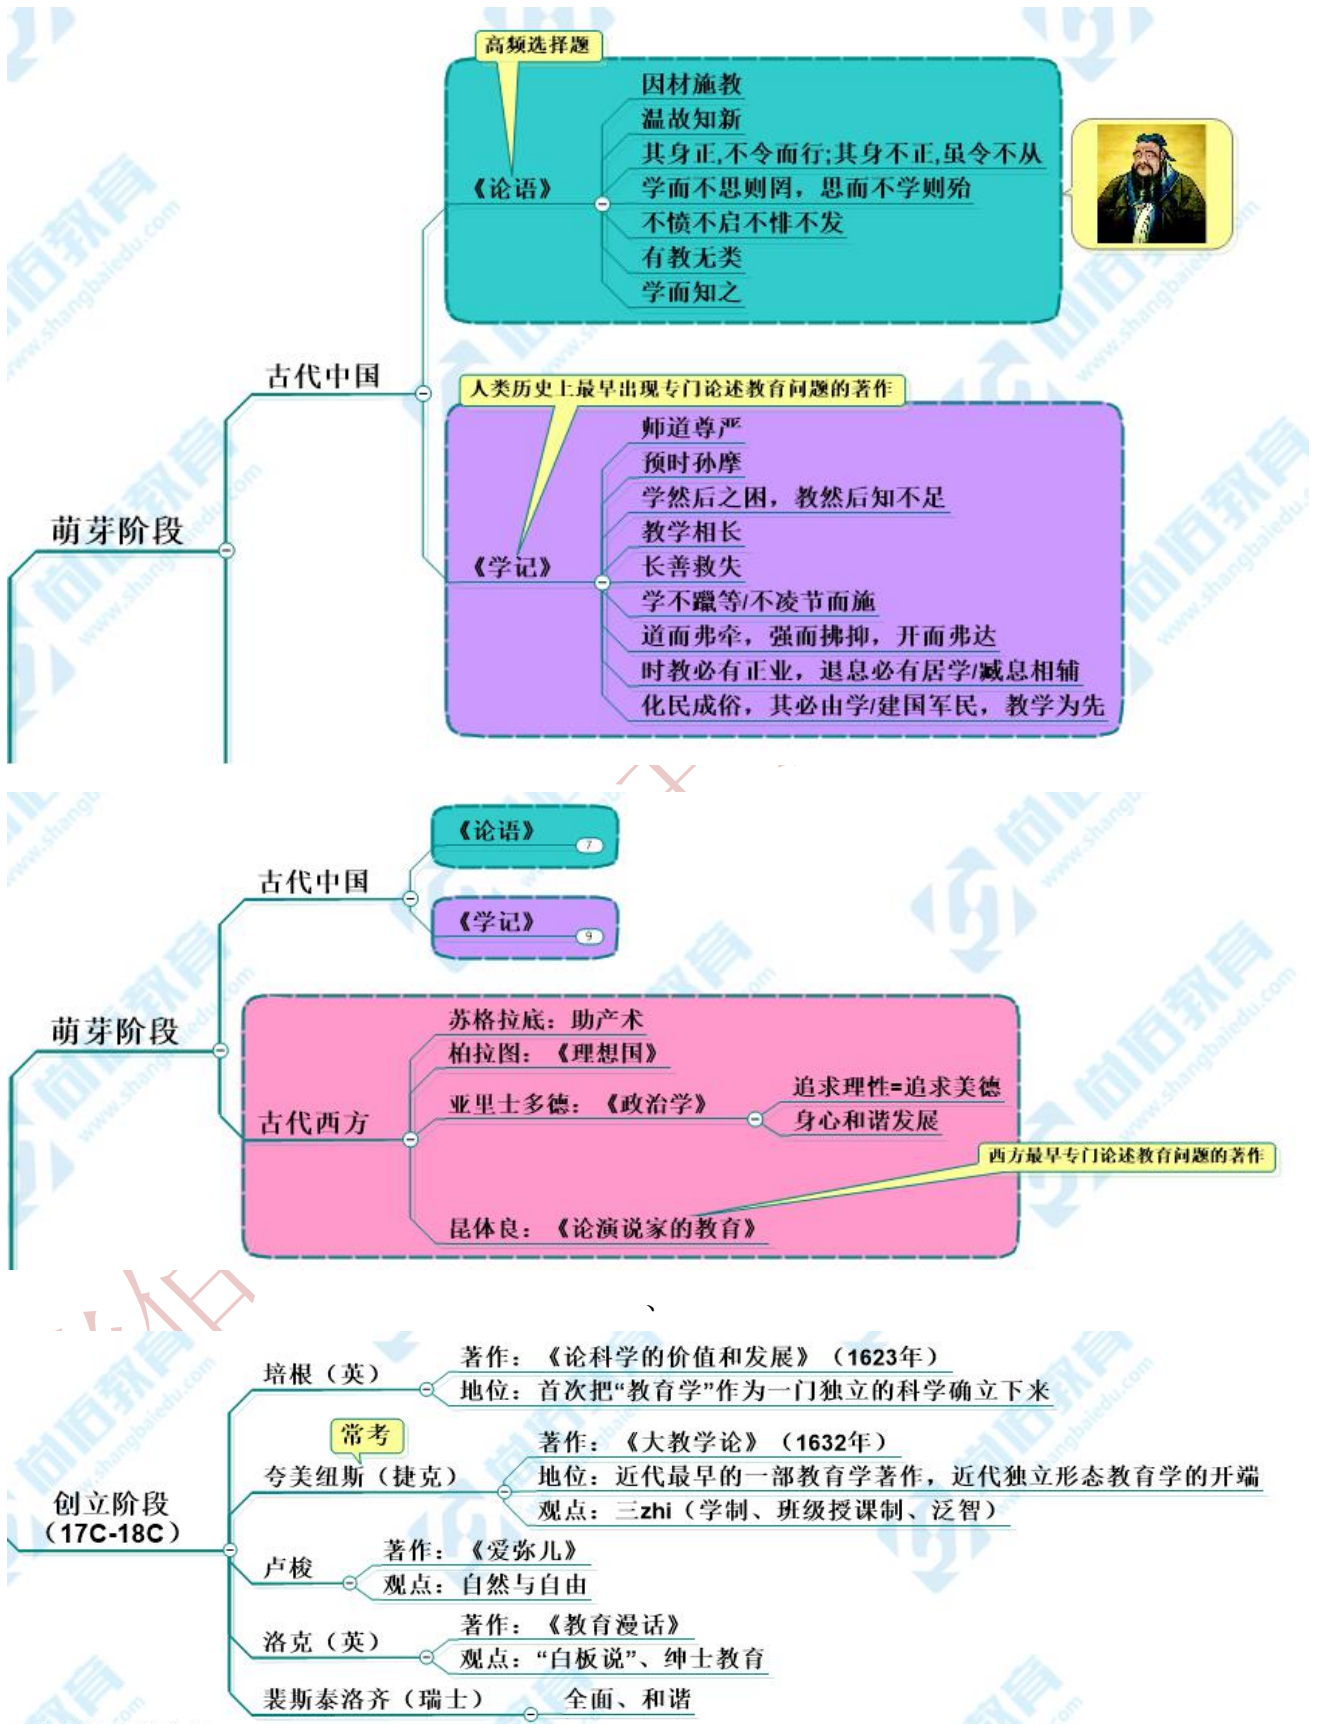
高频选择题

《论语》
因材施教
温故知新
其身正,不令而行;其身不正,虽令不从
学而不思则罔，思而不学则殆
不愤不启不悱不发
有教无类
学而知之

萌芽阶段
古代中国

人类历史上最早出现专门论述教育问题的著作

《学记》
师道尊严
预时孙摩
学然后之困，教然后知不足
教学相长
长善救失
学不躐等/不凌节而施
道而弗牵，强而弗抑，开而弗达
时教必有正业，退息必有居学/藏息相辅
化民成俗，其必由学/建国军民，教学为先

萌芽阶段
古代中国
《论语》 7
《学记》 9

古代西方
苏格拉底：助产术
柏拉图：《理想国》
亚里士多德：《政治学》
追求理性=追求美德
身心和谐发展
西方最早专门论述教育问题的著作
昆体良：《论演说家的教育》

创立阶段
（17C-18C）
培根（英）
著作：《论科学的价值和发展》（1623年）
地位：首次把“教育学”作为一门独立的科学确立下来
常考
夸美纽斯（捷克）
著作：《大教学论》（1632年）
地位：近代最早的一部教育学著作，近代独立形态教育学的开端
观点：三zhi（学制、班级授课制、泛智）
卢梭
著作：《爱弥儿》
观点：自然与自由
洛克（英）
著作：《教育漫话》
观点：“白板说”、绅士教育
裴斯泰洛齐（瑞士）
全面、和谐